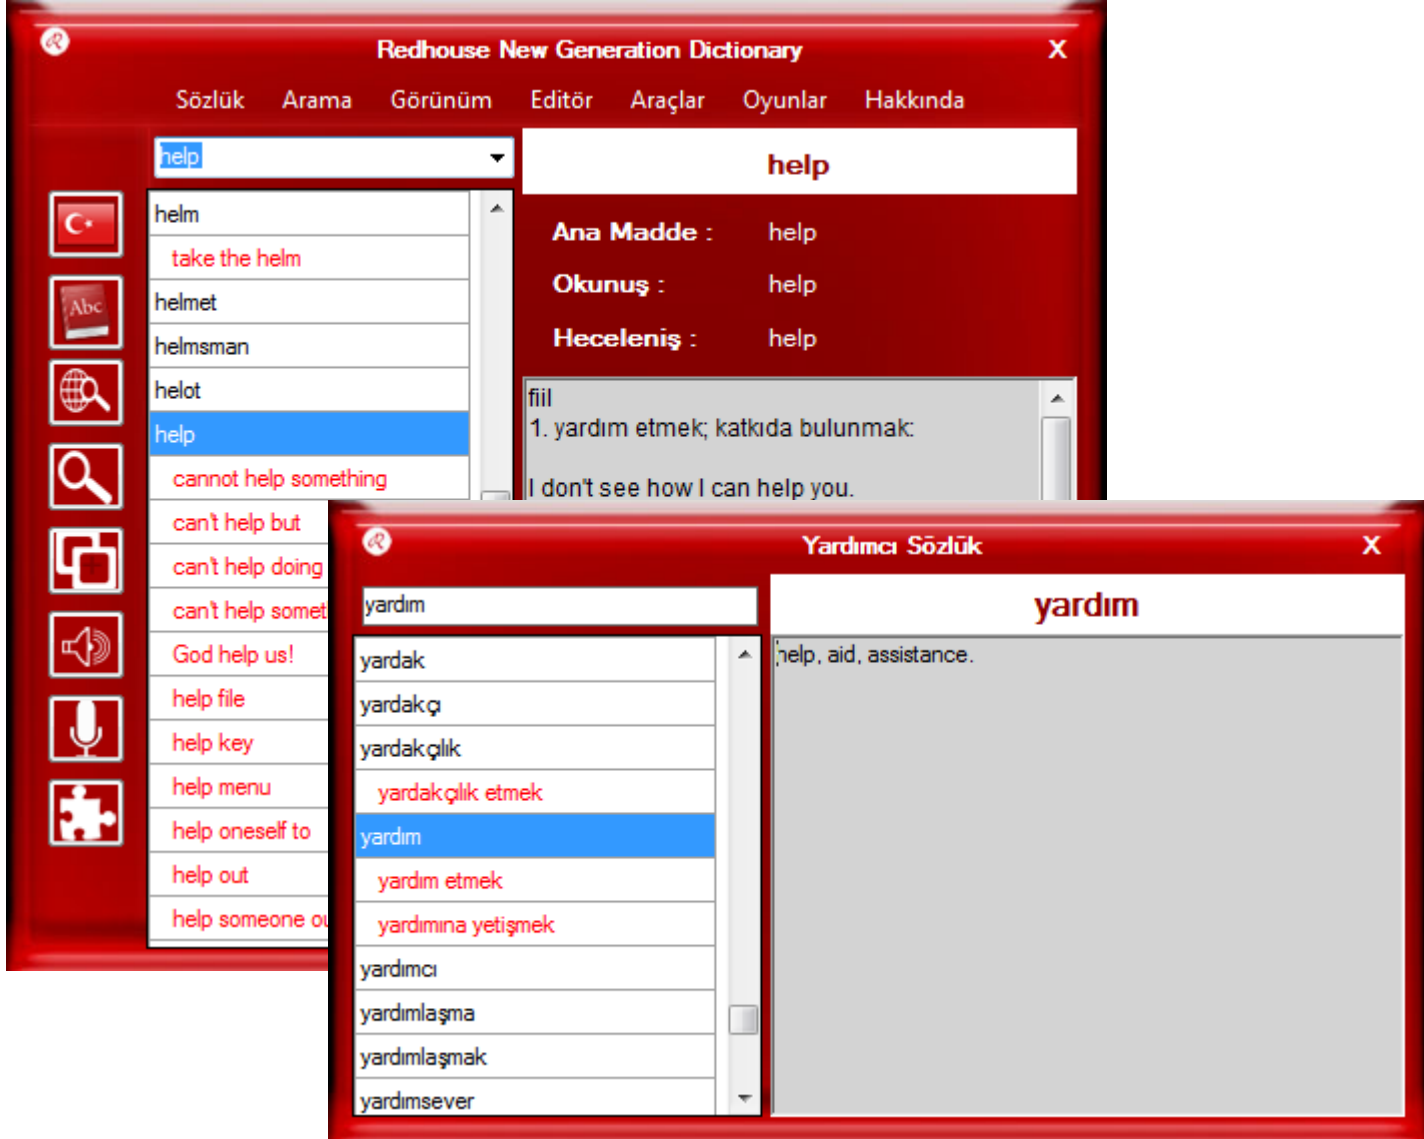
Redhouse New Generation Dictionary
X

Sözlük Arama Görünüm Editör Araçlar Oyunlar Hakkında

help

Abc

helm
take the helm
helmet
helmsman
helot
help
cannot help something
can't help but
can't help doing
can't help somet
God help us!
help file
help key
help menu
help oneself to
help out
help someone ou

help

Ana Madde : help
Okunuş : help
Heceleniş : help

fiil
1. yardım etmek; katkıda bulunmak:

I don't see how I can help you.

Yardımcı Sözlük
X

yardım

yardak
yardakçı
yardakçılık
yardakçılık etmek
yardım
yardım etmek
yardımına yetişmek
yardımcı
yardımlaşma
yardımlaşmak
yardımsever

yardım

help, aid, assistance.